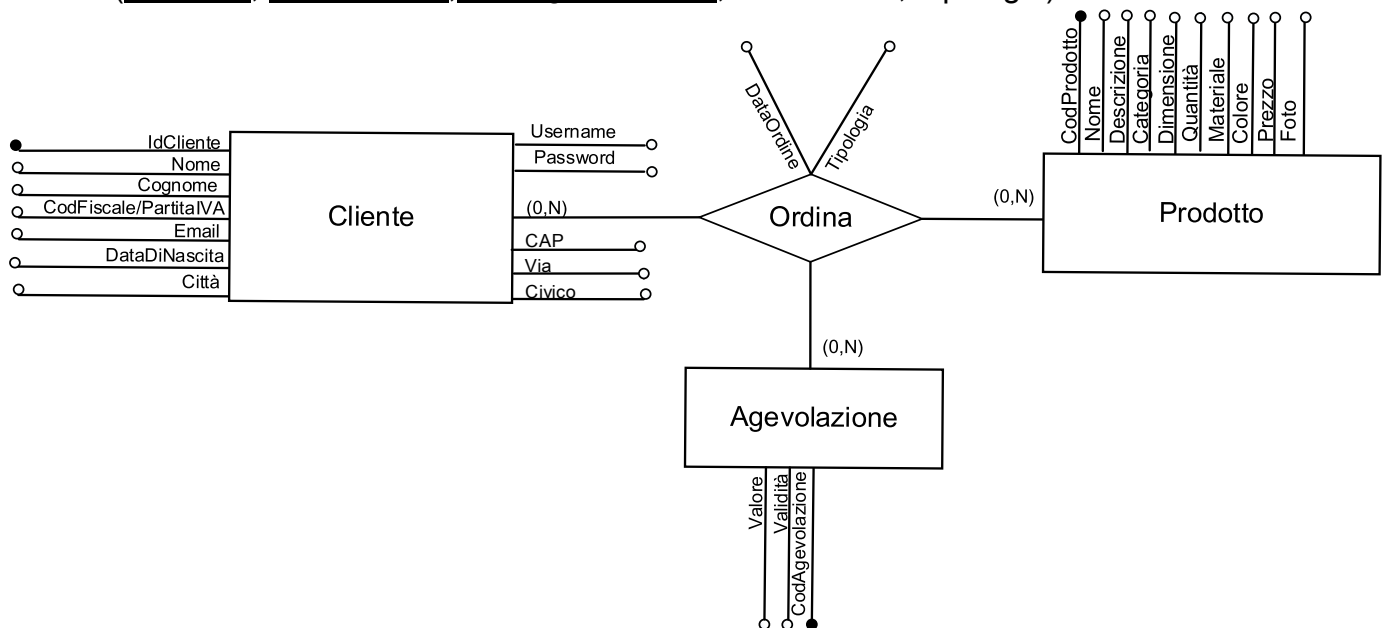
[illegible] , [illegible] , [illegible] , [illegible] , Tipologia)

IdCliente
Nome
Cognome
CodFiscale/PartitaIVA
Email
DataDiNascita
Città

Cliente

Username
Password
(0,N)
CAP
Via
Civico

DataOrdine
Tipologia

Ordina

(0,N)

CodProdotto
Nome
Descrizione
Categoria
Dimensione
Quantità
Materiale
Colore
Prezzo
Foto

Prodotto

(0,N)

Agevolazione

Valore
Validità
CodAgevolazione